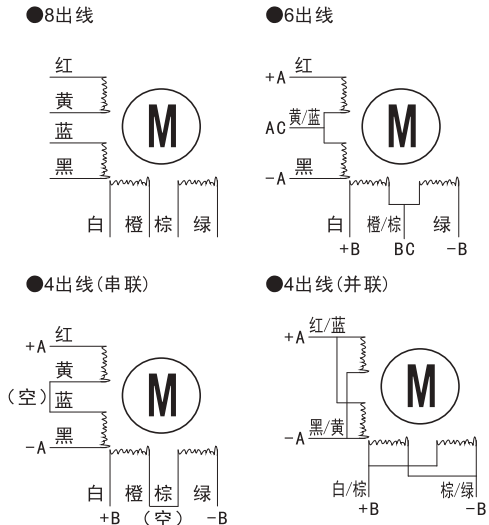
●8出线

红
黄
蓝
黑

M

白 橙 棕 绿

●6出线

+A 红
AC 黄/蓝
−A 黑

M

白 橙/棕 绿
+B BC −B

●4出线(串联)

+A 红
黄
(空) 蓝
−A 黑

M

白 橙 棕 绿
+B (空) −B

●4出线(并联)

+A 红/蓝
−A 黑/黄

M

白/棕 棕/绿
+B −B